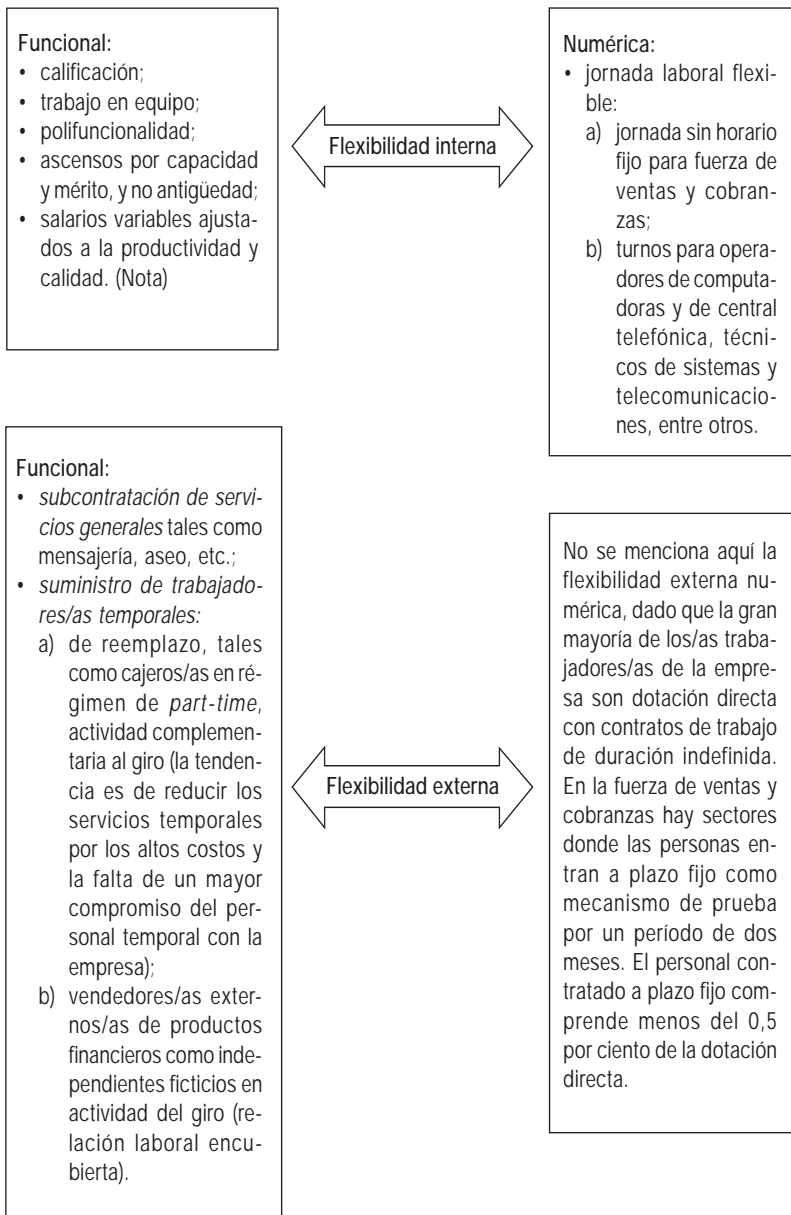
Funcional:
• calificación;
• trabajo en equipo;
• polifuncionalidad;
• ascensos por capacidad y mérito, y no antigüedad;
• salarios variables ajustados a la productividad y calidad. (Nota)

Flexibilidad interna

Numérica:
• jornada laboral flexible:
a) jornada sin horario fijo para fuerza de ventas y cobranzas;
b) turnos para operadores de computadoras y de central telefónica, técnicos de sistemas y telecomunicaciones, entre otros.

Funcional:
• *subcontratación de servicios generales* tales como mensajería, aseo, etc.;
• *suministro de trabajadores/as temporales:*
a) de reemplazo, tales como cajeros/as en régimen de *part-time*, actividad complementaria al giro (la tendencia es de reducir los servicios temporales por los altos costos y la falta de un mayor compromiso del personal temporal con la empresa);
b) vendedores/as externos/as de productos financieros como independientes ficticios en actividad del giro (relación laboral encubierta).

Flexibilidad externa

No se menciona aquí la flexibilidad externa numérica, dado que la gran mayoría de los/as trabajadores/as de la empresa son dotación directa con contratos de trabajo de duración indefinida. En la fuerza de ventas y cobranzas hay sectores donde las personas entran a plazo fijo como mecanismo de prueba por un período de dos meses. El personal contratado a plazo fijo comprende menos del 0,5 por ciento de la dotación directa.